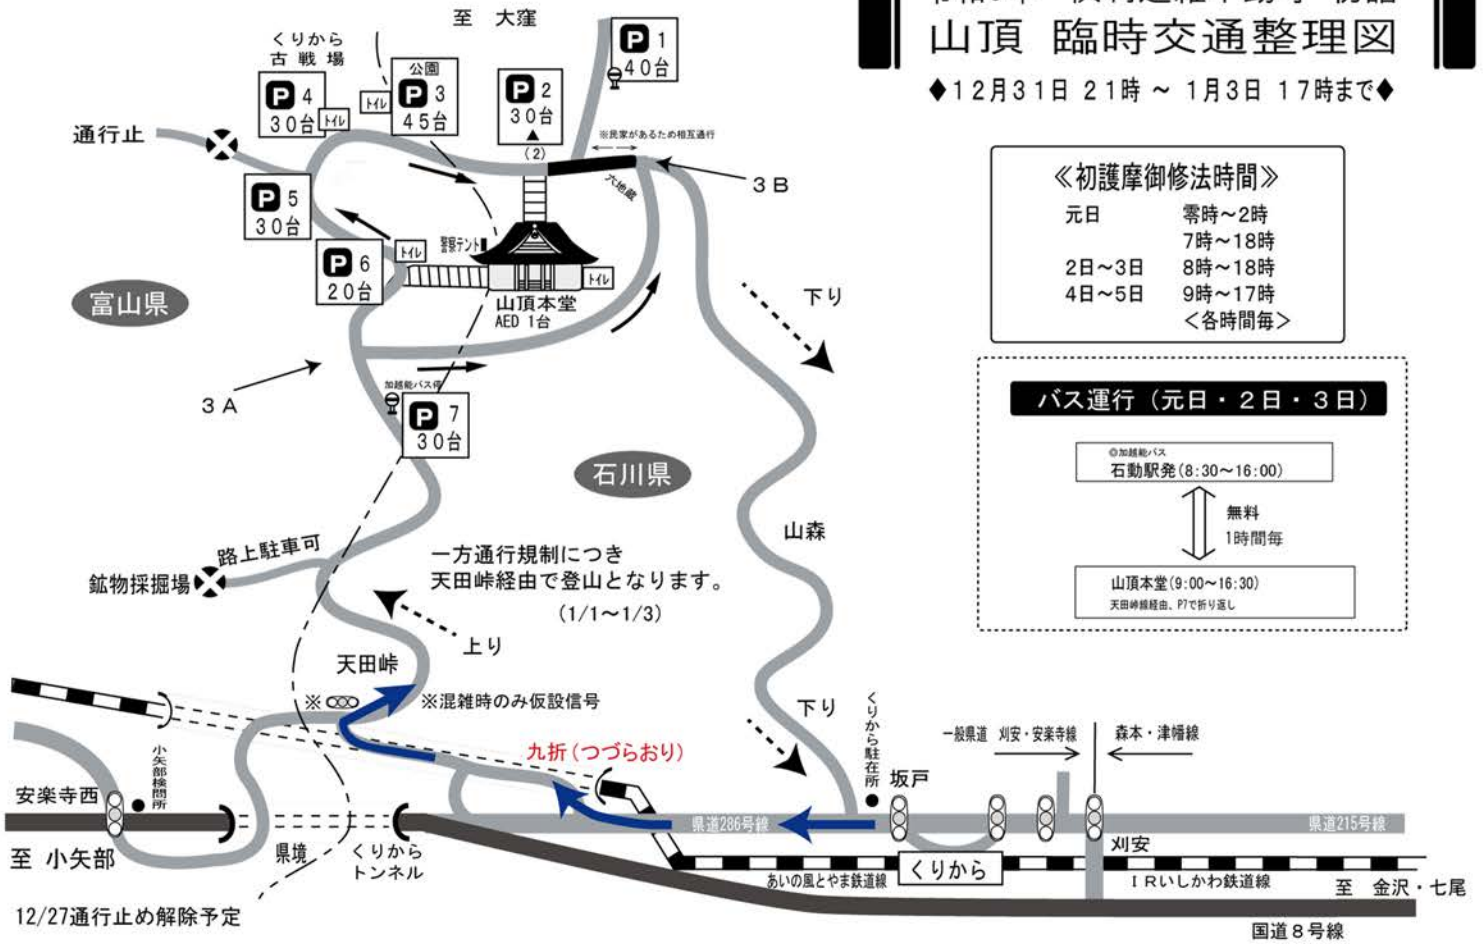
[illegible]
山頂 臨時交通整理図
◆12月31日 21時 ～ 1月3日 17時まで◆

《初護摩御修法時間》
元日 零時～2時
7時～18時
2日～3日 8時～18時
4日～5日 9時～17時
＜各時間毎＞

バス運行（元日・2日・3日）
◎加越能バス
石動駅発(8:30～16:00)
無料
1時間毎
山頂本堂(9:00～16:30)
天田峠経由、P7で折り返し

至 大窪
くりから古戦場
公園
P 1 40台
P 2 30台
P 3 45台
P 4 30台
P 5 30台
P 6 20台
P 7 30台
トイレ
トイレ
トイレ
トイレ
通行止
※民家があるため相互通行
(2)
六地蔵
3 B
警察テント
山頂本堂
AED 1台
富山県
下り
3 A
加越能バス停
石川県
山森
路上駐車可
鉱物採掘場
一方通行規制につき
天田峠経由で登山となります。
(1/1～1/3)
上り
天田峠
※混雑時のみ仮設信号
下り
九折（つづらおり）
くりから駐在所
坂戸
一般県道 刈安・安楽寺線
森本・津幡線
小矢部検問所
安楽寺西
至 小矢部
県境
くりからトンネル
県道286号線
県道215号線
くりから
刈安
あいの風とやま鉄道線
IRいしかわ鉄道線
至 金沢・七尾
12/27通行止め解除予定
国道8号線